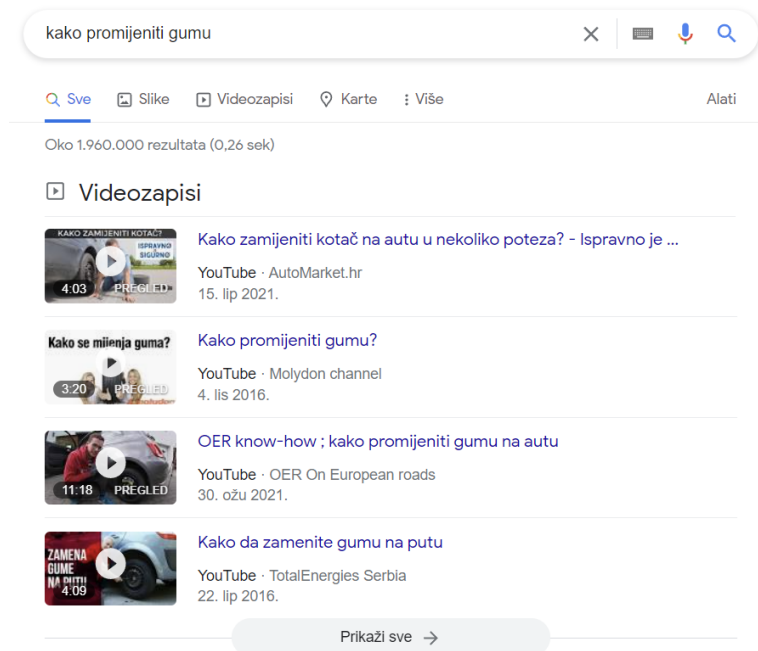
kako promijeniti gumu

Sve Slike Videozapisi Karte Više Alati

Oko 1.960.000 rezultata (0,26 sek)

Videozapisi

KAKO ZAMIJENITI KOTAČ? ISPRAVNO I SIGURNO
4:03 PREGLED
Kako zamijeniti kotač na autu u nekoliko poteza? - Ispravno je ...
YouTube · AutoMarket.hr
15. lip 2021.

Kako se mijenja guma?
3:20 PREGLED
Kako promijeniti gumu?
YouTube · Molydon channel
4. lis 2016.

11:18 PREGLED
OER know-how ; kako promijeniti gumu na autu
YouTube · OER On European roads
30. ožu 2021.

ZAMENA GUME NA PUTU
4:09
Kako da zamenite gumu na putu
YouTube · TotalEnergies Serbia
22. lip 2016.

Prikaži sve